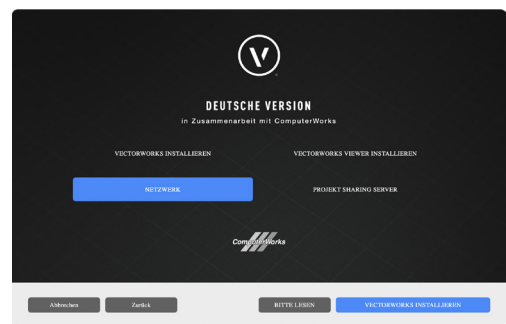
DEUTSCHE VERSION

in Zusammenarbeit mit ComputerWorks

VECTORWORKS INSTALLIEREN

VECTORWORKS VIEWER INSTALLIEREN

NETZWERK

PROJEKT SHARING SERVER

ComputerWorks

Abbrechen

Zurück

BITTE LESEN

VECTORWORKS INSTALLIEREN